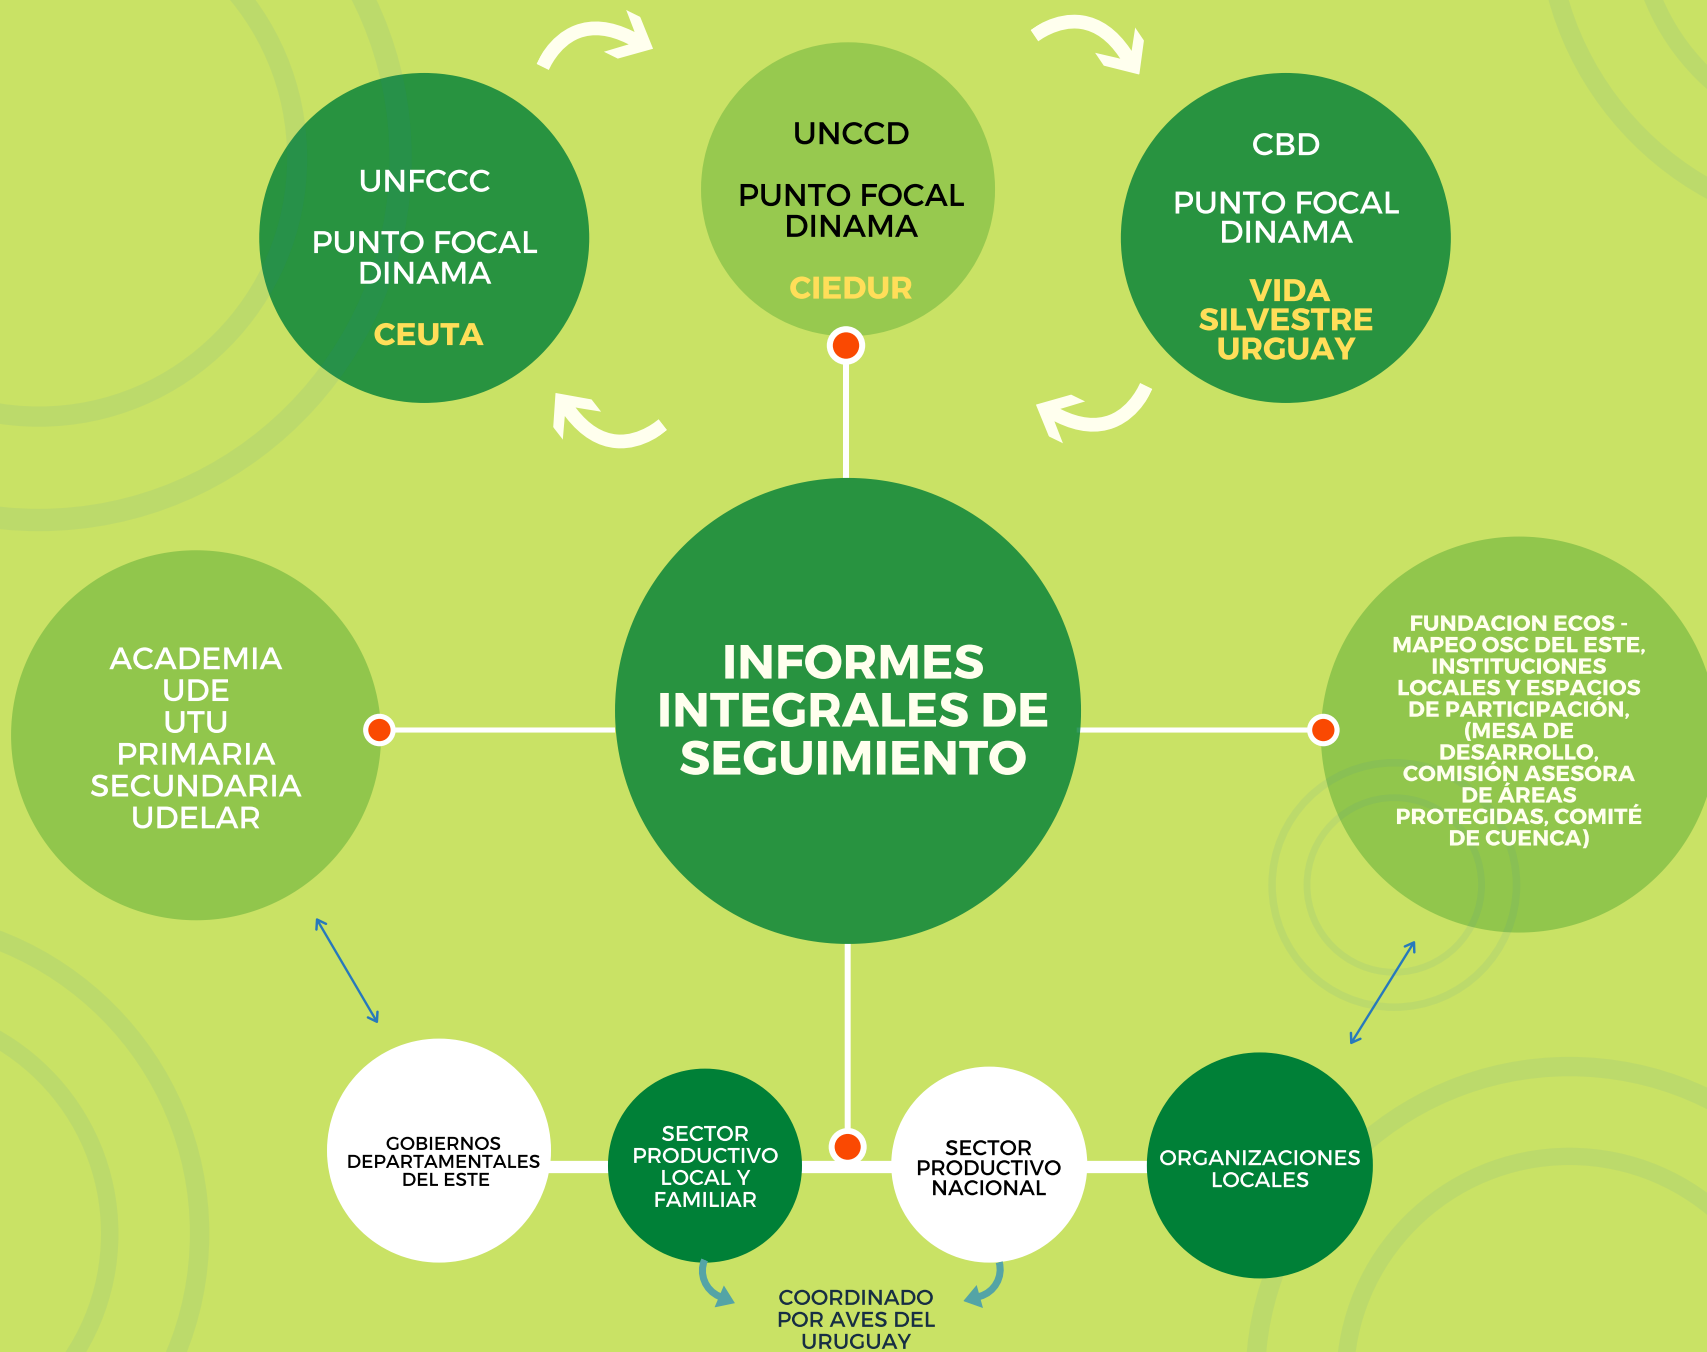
UNFCCC

PUNTO FOCAL DINAMA

CEUTA

UNCCD

PUNTO FOCAL DINAMA

CIEDUR

CBD

PUNTO FOCAL DINAMA

VIDA SILVESTRE URGUAY

ACADEMIA
UDE
UTU
PRIMARIA
SECUNDARIA
UDELAR

INFORMES INTEGRALES DE SEGUIMIENTO

FUNDACION ECOS - MAPEO OSC DEL ESTE, INSTITUCIONES LOCALES Y ESPACIOS DE PARTICIPACIÓN, (MESA DE DESARROLLO, COMISIÓN ASESORA DE ÁREAS PROTEGIDAS, COMITÉ DE CUENCA)

GOBIERNOS DEPARTAMENTALES DEL ESTE

SECTOR PRODUCTIVO LOCAL Y FAMILIAR

SECTOR PRODUCTIVO NACIONAL

ORGANIZACIONES LOCALES

COORDINADO POR AVES DEL URUGUAY